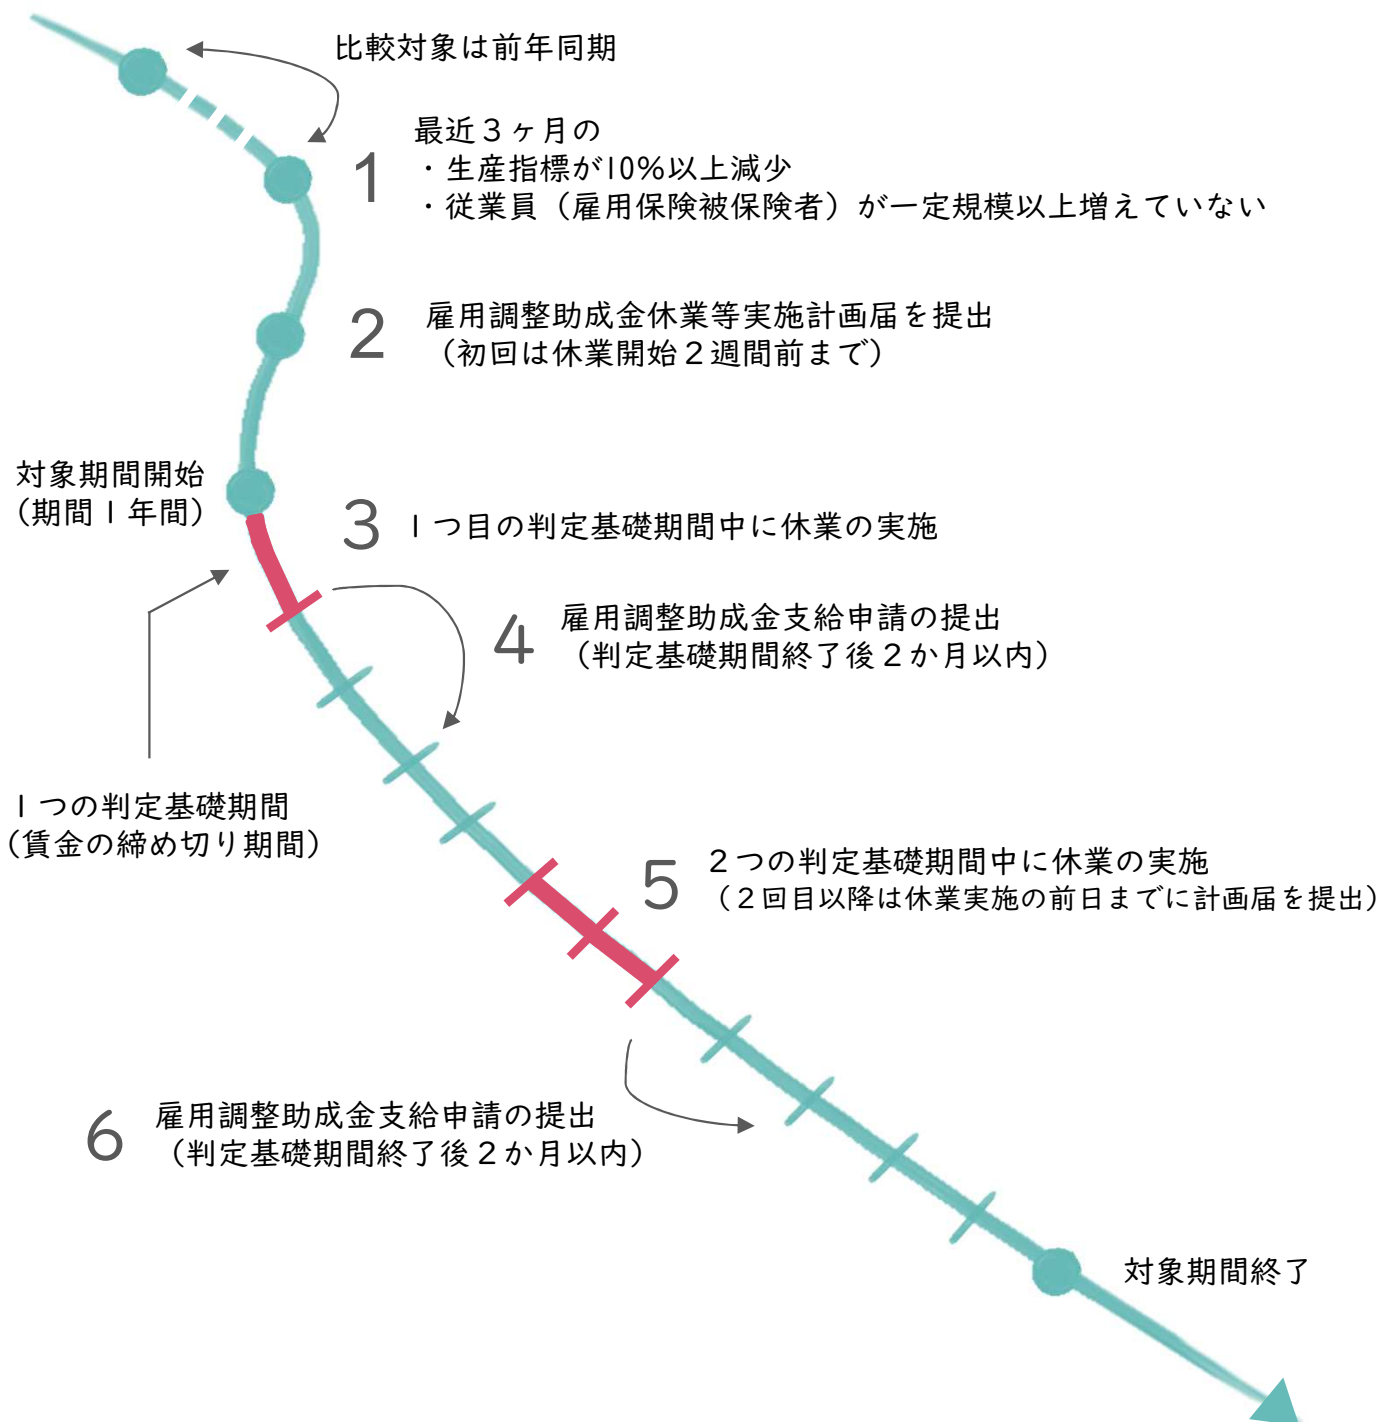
比較対象は前年同期

1
最近３ヶ月の
・生産指標が10%以上減少
・従業員（雇用保険被保険者）が一定規模以上増えていない

2
雇用調整助成金休業等実施計画届を提出
（初回は休業開始２週間前まで）

対象期間開始
（期間１年間）

3
１つ目の判定基礎期間中に休業の実施

4
雇用調整助成金支給申請の提出
（判定基礎期間終了後２か月以内）

１つの判定基礎期間
（賃金の締め切り期間）

5
２つの判定基礎期間中に休業の実施
（２回目以降は休業実施の前日までに計画届を提出）

6
雇用調整助成金支給申請の提出
（判定基礎期間終了後２か月以内）

対象期間終了